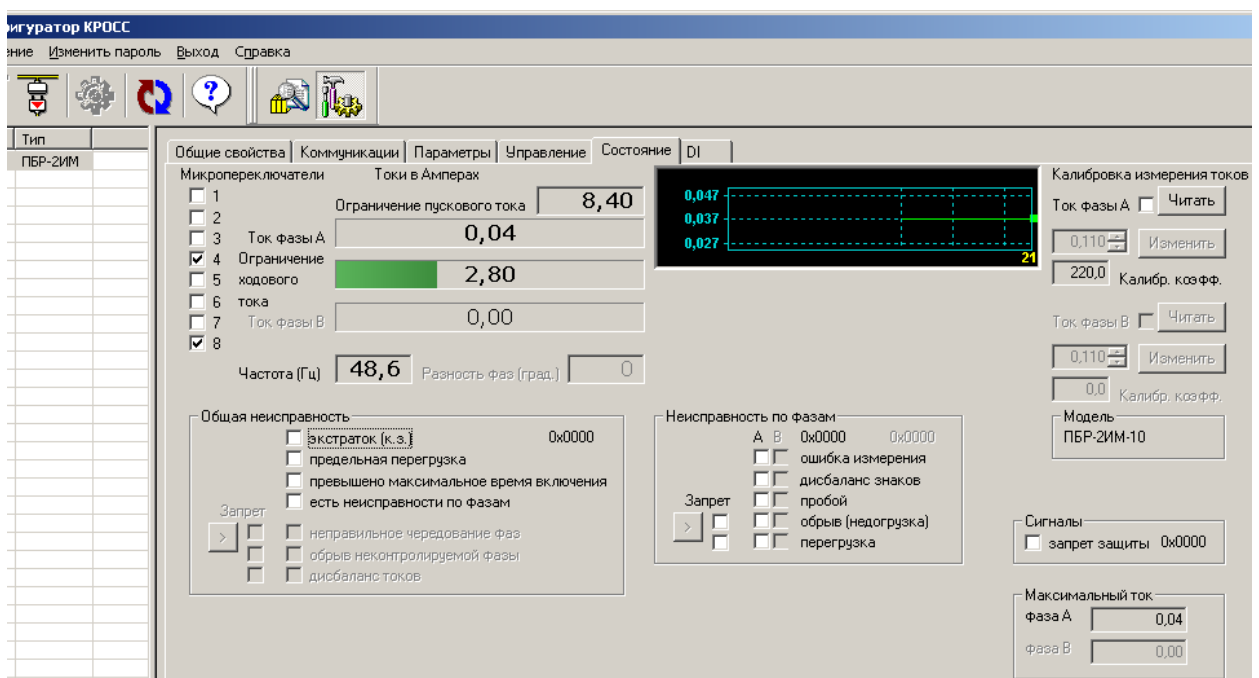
фигуратор КРОСС

ение Изменить пароль Выход Справка

Тип
ПБР-2ИМ

Общие свойства | Коммуникации | Параметры | Управление | Состояние | DI

Микропереключатели
1
2
3
4
5
6
7
8

Токи в Амперах
Ограничение пускового тока 8,40
Ток фазы А 0,04
Ограничение ходового тока 2,80
Ток фазы В 0,00
Частота (Гц) 48,6 Разность фаз (град.) 0

0,047
0,037
0,027
21

Калибровка измерения токов
Ток фазы А Читать
0,110 Изменить
220,0 Калибр. коэфф.
Ток фазы В Читать
0,110 Изменить
0,0 Калибр. коэфф.

Общая неисправность
экстраток (к.з.) 0x0000
предельная перегрузка
превышено максимальное время включения
есть неисправности по фазам
Запрет
>
неправильное чередование фаз
обрыв неконтролируемой фазы
дисбаланс токов

Неисправность по фазам
А В 0x0000 0x0000
ошибка измерения
дисбаланс знаков
Запрет
пробой
>
обрыв (недогрузка)
перегрузка

Модель
ПБР-2ИМ-10

Сигналы
запрет защиты 0x0000

Максимальный ток
Фаза А 0,04
Фаза В 0,00